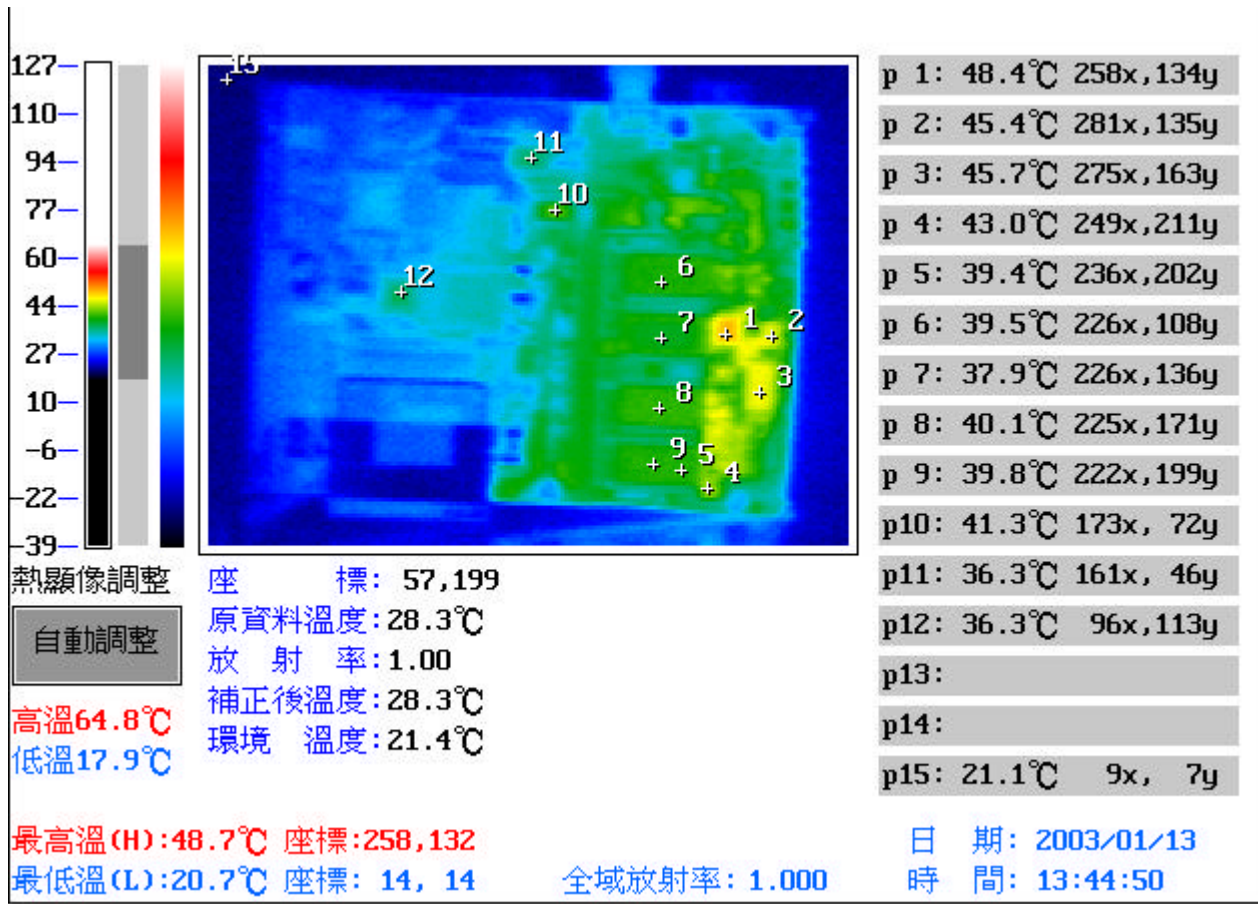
127
110
94
77
60
44
27
10
-6
-22
-39

15
11
10
12
6
7
1
2
3
8
9
5
4

p 1: 48.4℃ 258x,134y
p 2: 45.4℃ 281x,135y
p 3: 45.7℃ 275x,163y
p 4: 43.0℃ 249x,211y
p 5: 39.4℃ 236x,202y
p 6: 39.5℃ 226x,108y
p 7: 37.9℃ 226x,136y
p 8: 40.1℃ 225x,171y
p 9: 39.8℃ 222x,199y
p10: 41.3℃ 173x, 72y
p11: 36.3℃ 161x, 46y
p12: 36.3℃ 96x,113y
p13:
p14:
p15: 21.1℃ 9x, 7y

熱顯像調整
自動調整
高溫64.8℃
低溫17.9℃

座 標: 57,199
原資料溫度:28.3℃
放 射 率:1.00
補正後溫度:28.3℃
環境 溫度:21.4℃

最高溫(H):48.7℃ 座標:258,132
最低溫(L):20.7℃ 座標: 14, 14
全域放射率:1.000
日 期: 2003/01/13
時 間: 13:44:50